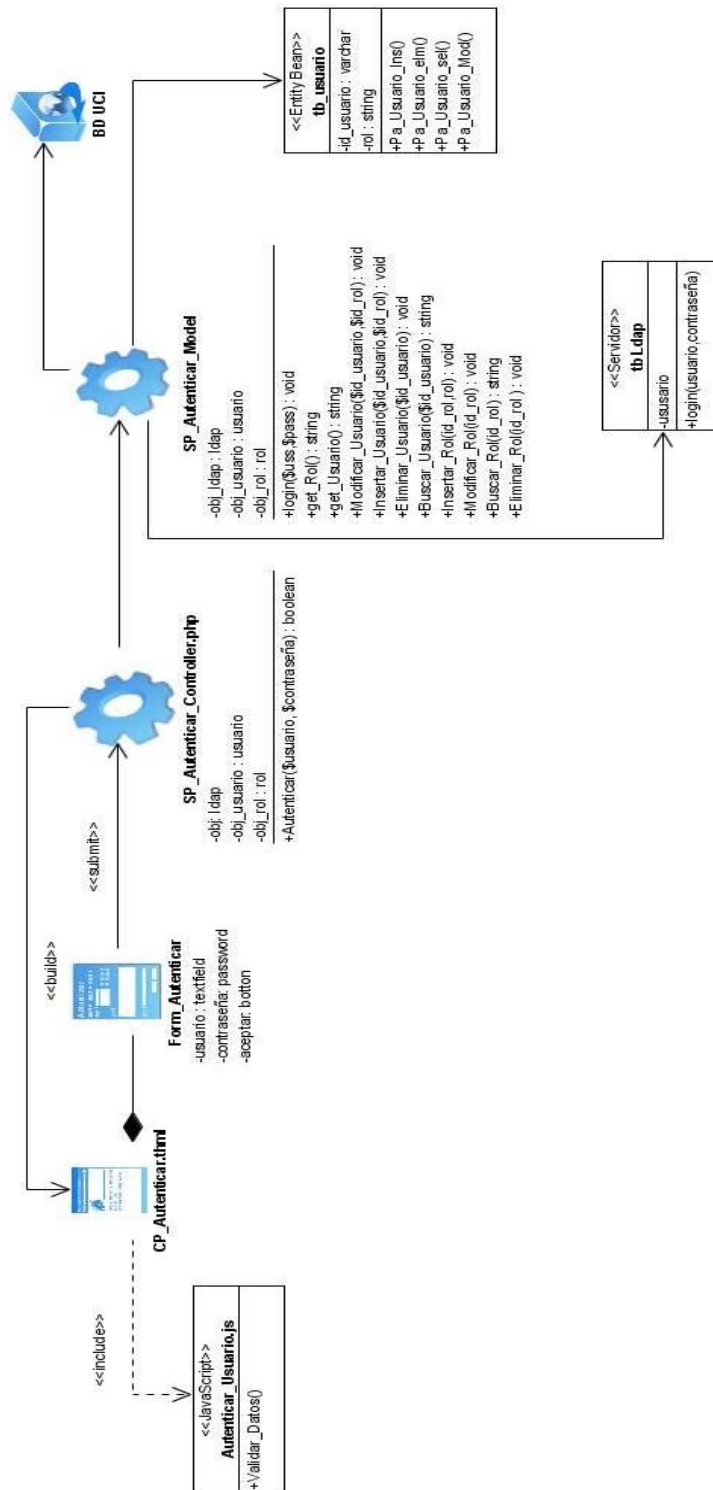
<<JavaScript>>
Autenticar_Usuario.js
+Validar_Datos()

<<include>>

CP_Autenticar.thml

<<build>>

Form_Autenticar
-usuario : textfield
-contraseña: password
-aceptar: botton

<<submit>>

SP_Autenticar_Controller.php
-obj: ldap
-obj_usuario : usuario
-obj_rol : rol
+Autenticar($usuario, $contraseña) : boolean

SP_Autenticar_Model
-obj_ldap : ldap
-obj_usuario : usuario
-obj_rol : rol
+login($uss,$pass) : void
+get_Rol() : string
+get_Usuario() : string
+Modificar_Usuario($id_usuario,$id_rol) : void
+Insertar_Usuario($id_usuario,$id_rol) : void
+Eliminar_Usuario($id_usuario) : void
+Buscar_Usuario($id_usuario) : string
+Insertar_Rol(id_rol,rol) : void
+Modificar_Rol(id_rol) : void
+Buscar_Rol(id_rol) : string
+Eliminar_Rol(id_rol ) : void

BD UCI

<<EntityBean>>
tb_usuario
-id_usuario : varchar
-rol : string
+Pa_Usuario_Ins()
+Pa_Usuario_elm()
+Pa_Usuario_sel()
+Pa_Usuario_Mod()

<<Servidor>>
tb Ldap
-ususario
+login(usuario,contraseña)